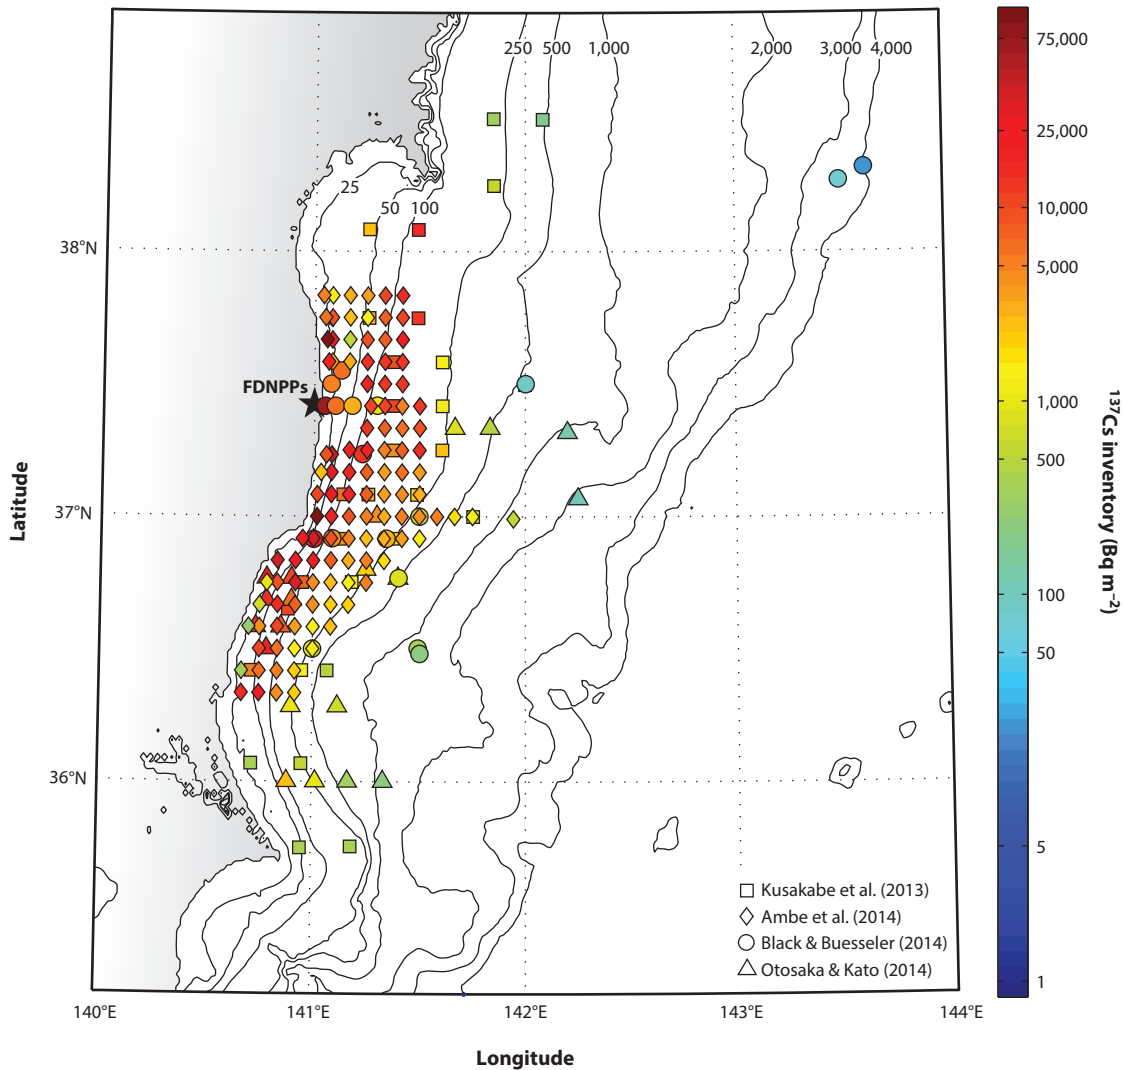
250 500 1,000 2,000 3,000 4,000

25 50 100

38°N

FDNPPs

37°N

36°N

Latitude

□ Kusakabe et al. (2013)
◇ Ambe et al. (2014)
○ Black & Buesseler (2014)
△ Otosaka & Kato (2014)

140°E 141°E 142°E 143°E 144°E

Longitude

75,000
25,000
10,000
5,000
1,000
500
100
50
5
1

$^{137}Cs$ inventory (Bq m$^{-2}$)